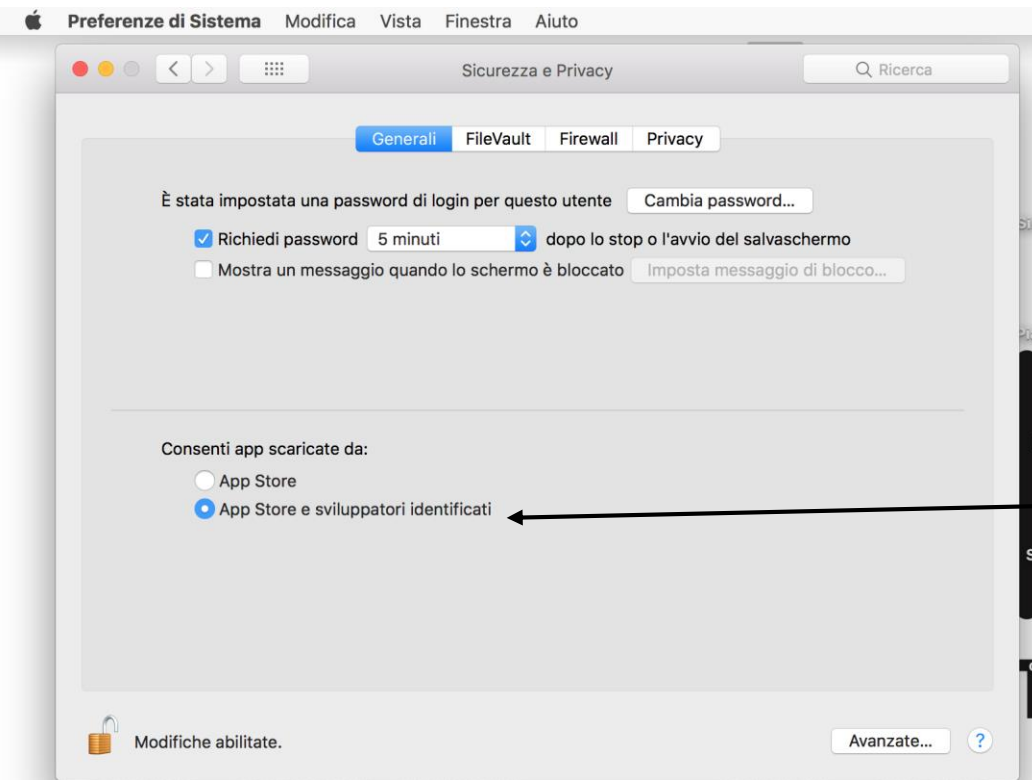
Preferenze di Sistema Modifica Vista Finestra Aiuto

Sicurezza e Privacy

Ricerca

Generali FileVault Firewall Privacy

È stata impostata una password di login per questo utente Cambia password...

Richiedi password 5 minuti dopo lo stop o l'avvio del salvaschermo

Mostra un messaggio quando lo schermo è bloccato Imposta messaggio di blocco...

Consenti app scaricate da:

App Store

App Store e sviluppatori identificati

Modifiche abilitate.

Avanzate...

?